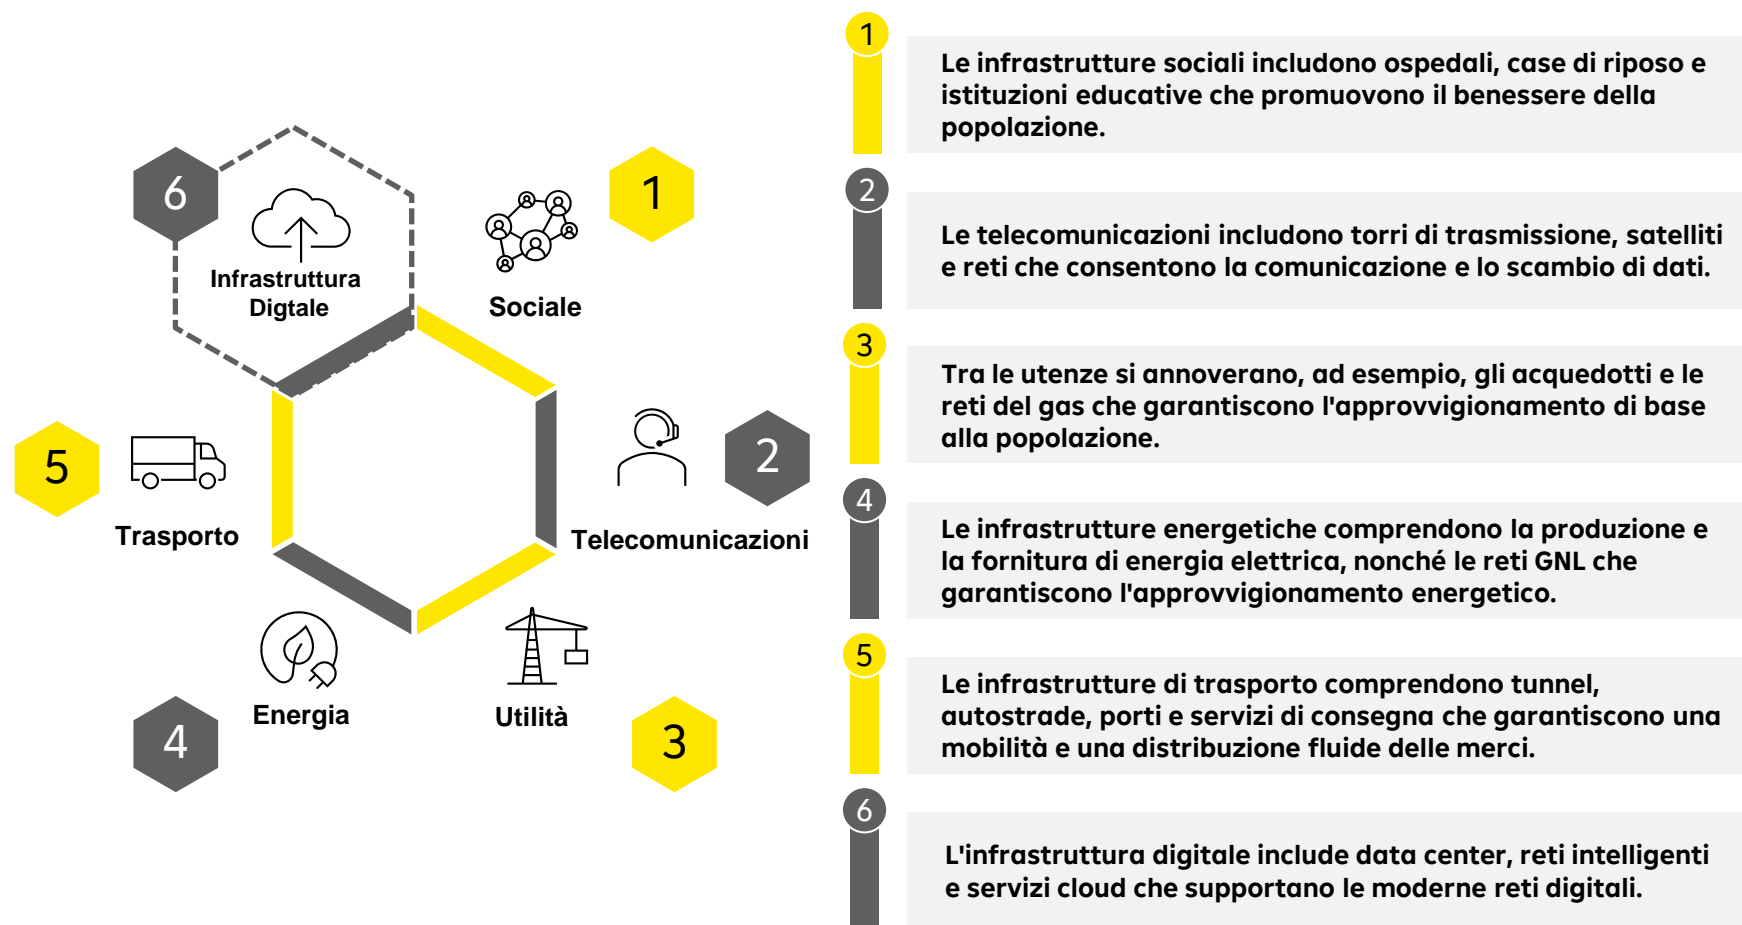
6

Infrastruttura Digtale

Sociale

1

5

Trasporto

2

Telecomunicazioni

Energia

Utilità

4

3

1

Le infrastrutture sociali includono ospedali, case di riposo e istituzioni educative che promuovono il benessere della popolazione.

2

Le telecomunicazioni includono torri di trasmissione, satelliti e reti che consentono la comunicazione e lo scambio di dati.

3

Tra le utenze si annoverano, ad esempio, gli acquedotti e le reti del gas che garantiscono l'approvvigionamento di base alla popolazione.

4

Le infrastrutture energetiche comprendono la produzione e la fornitura di energia elettrica, nonché le reti GNL che garantiscono l'approvvigionamento energetico.

5

Le infrastrutture di trasporto comprendono tunnel, autostrade, porti e servizi di consegna che garantiscono una mobilità e una distribuzione fluide delle merci.

6

L'infrastruttura digitale include data center, reti intelligenti e servizi cloud che supportano le moderne reti digitali.